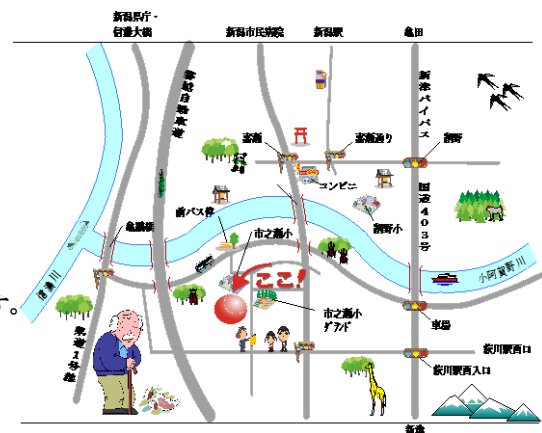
新潟県庁・
附通大橋

新潟市民病院

新潟駅

亀田

新潟自動車道

新津バイパス

茗荷

茗荷通り

割野

コンビニ

国道403号

前バス停

市之瀬小

割野小

亀瀬橋

信濃川

小阿賀野川

ここ!

市之瀬小
グランド

東島

荻川駅西口

荻川駅西入口

県道1号線

新津

。